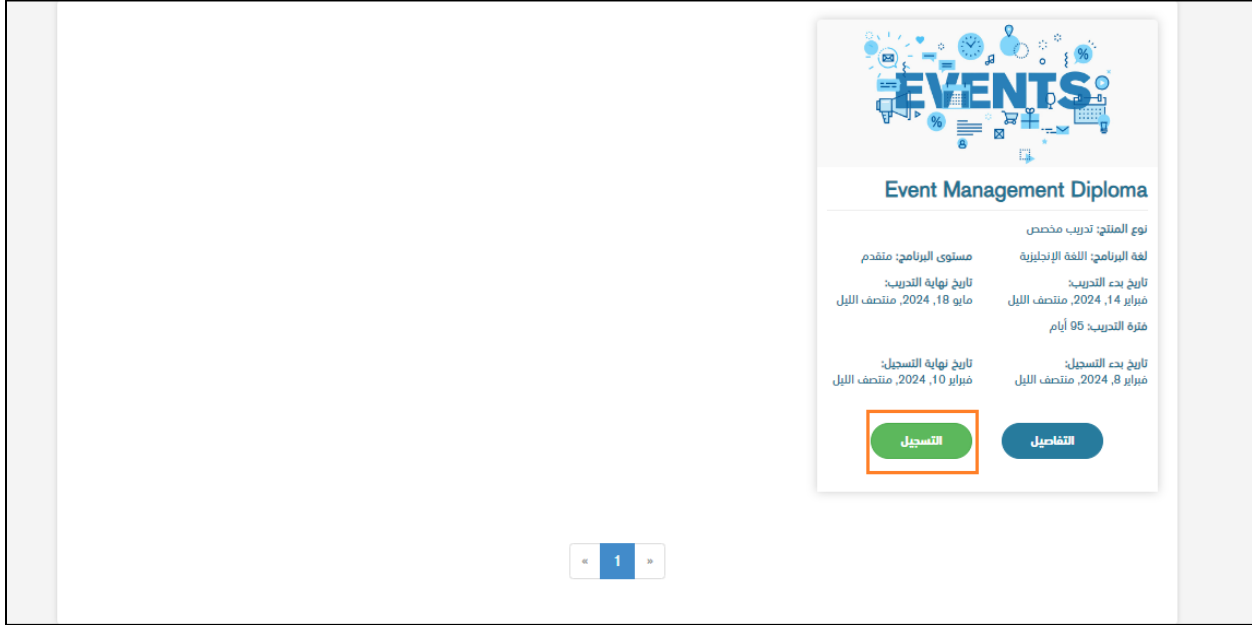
EVENTS

Event Management Diploma

نوع المنتج: تدريب مخصص

لغة البرنامج: اللغة الإنجليزية

مستوى البرنامج: متقدم

تاريخ بدء التدريب:
فبراير 14, 2024, منتصف الليل

تاريخ نهاية التدريب:
مايو 18, 2024, منتصف الليل

فترة التدريب: 95 أيام

تاريخ بدء التسجيل:
فبراير 8, 2024, منتصف الليل

تاريخ نهاية التسجيل:
فبراير 10, 2024, منتصف الليل

التفاصيل

التسجيل

« 1 »